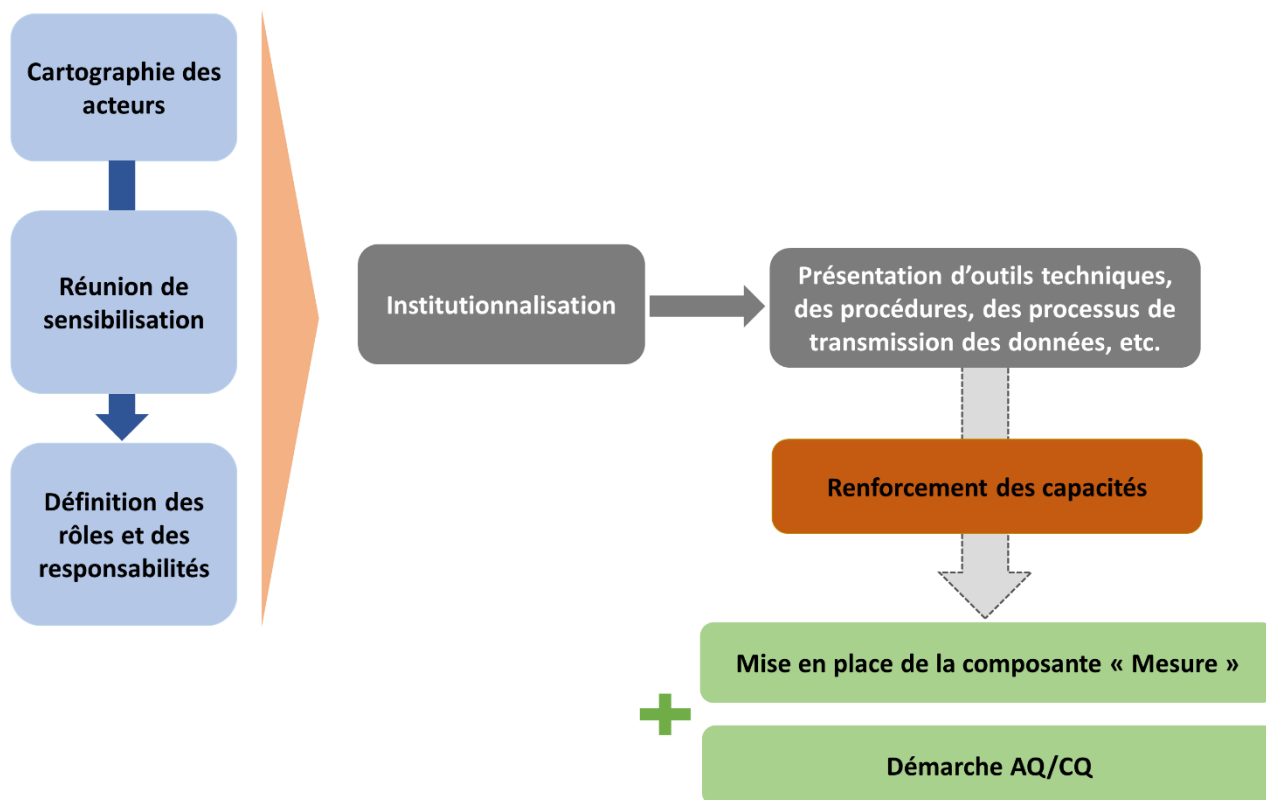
Cartographie des acteurs

Réunion de sensibilisation

Définition des rôles et des responsabilités

Institutionnalisation

Présentation d'outils techniques, des procédures, des processus de transmission des données, etc.

Renforcement des capacités

Mise en place de la composante « Mesure »

Démarche AQ/CQ